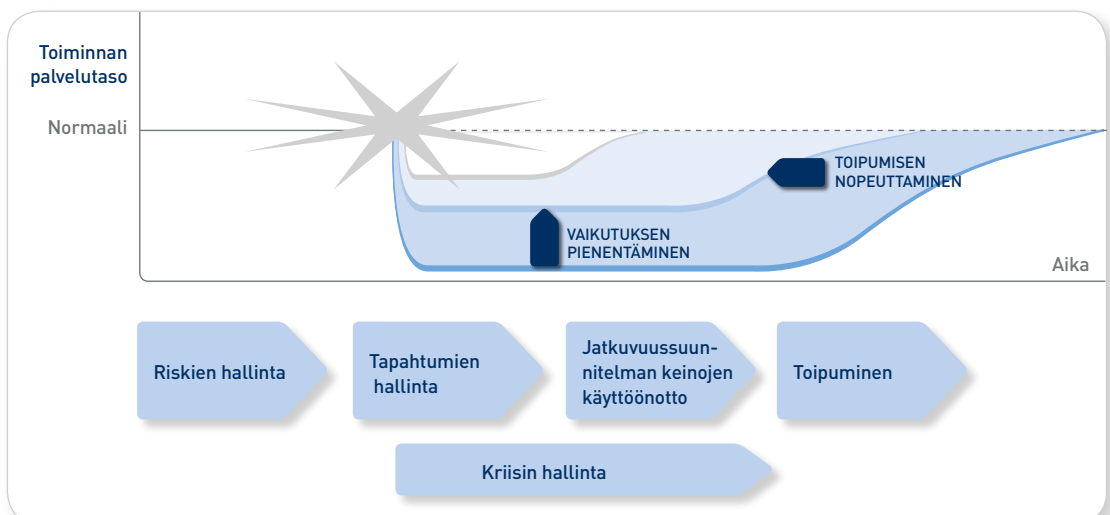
Toiminnan palvelutaso

Normaali

TOIPUMISEN NOPEUTTAMINEN

VAIKUTUKSEN PIENENTÄMINEN

Aika

Riskien hallinta

Tapahtumien hallinta

Jatkuvuussuunnitelman keinojen käyttöönotto

Toipuminen

Kriisin hallinta